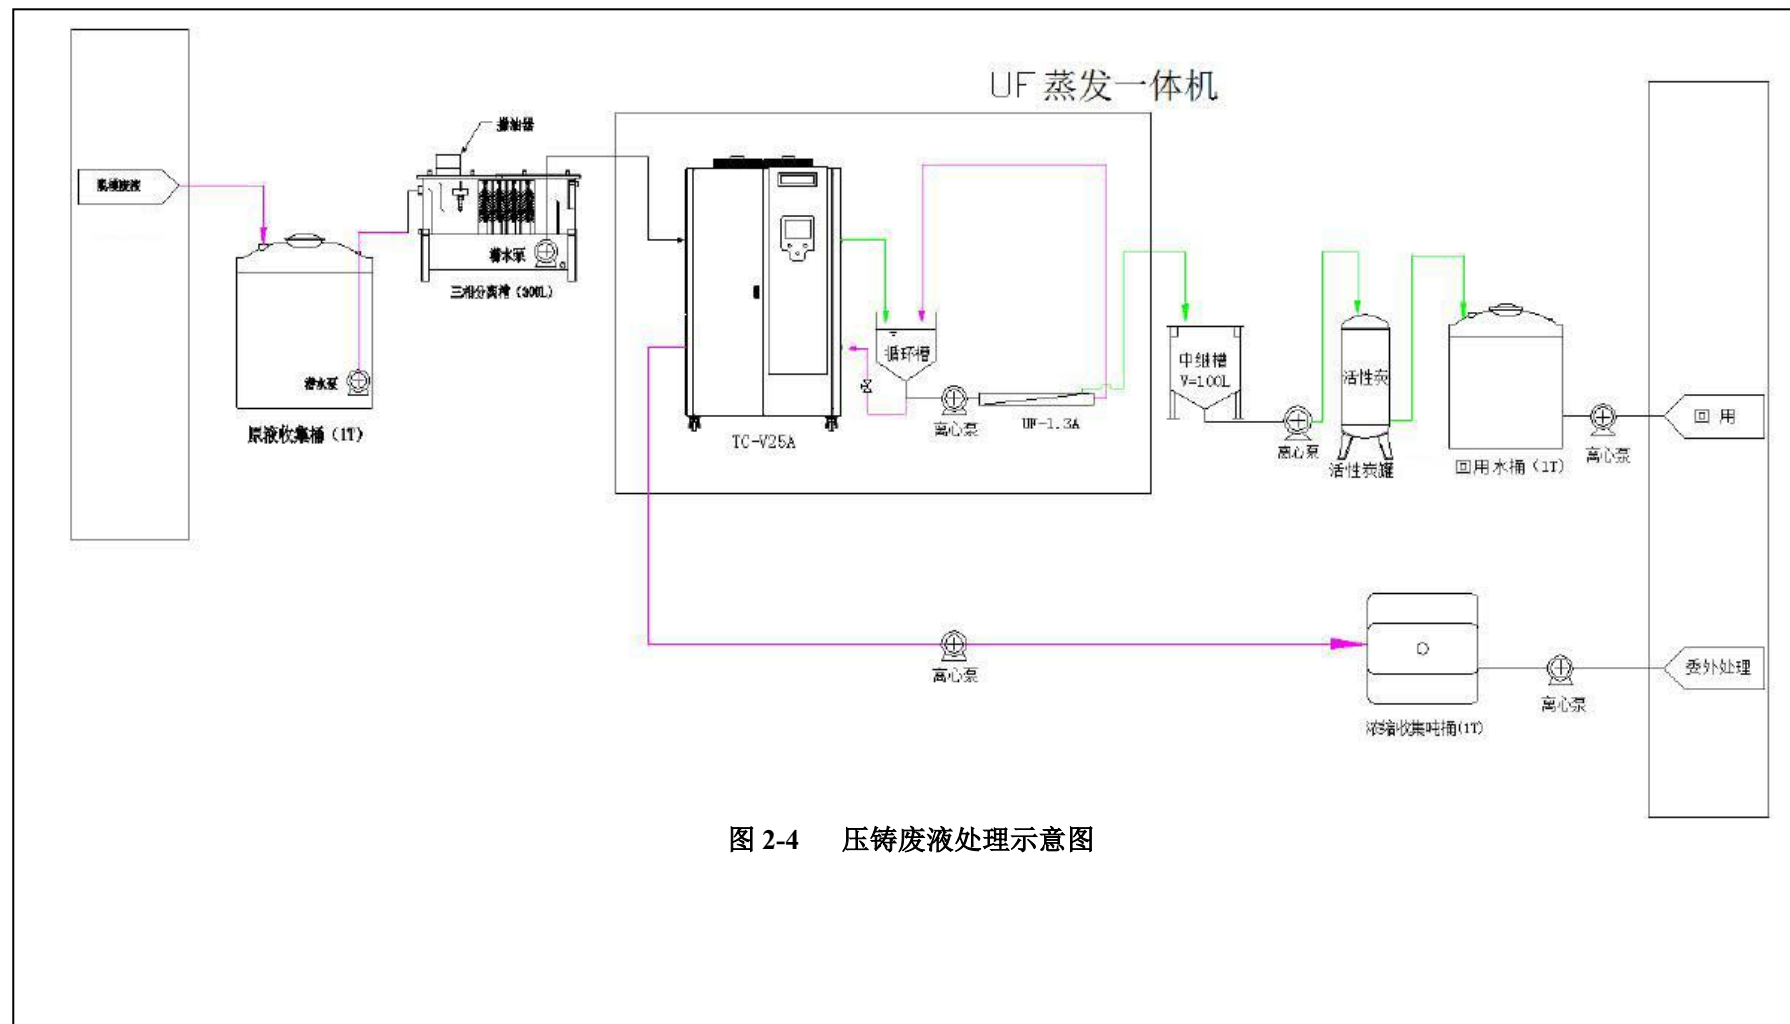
UF 蒸发一体机

乳液废液

撇油器

原液收集桶（1T）

潜水泵

潜水泵

三相分离槽（300L）

TC-V25A

循环槽

离心泵

UF-1.3A

中继槽
V=100L

离心泵

活性炭

活性炭罐

回用水桶（1T）

离心泵

回 用

离心泵

浓缩收集吨桶(1T)

离心泵

委外处理

图 2-4 压铸废液处理示意图